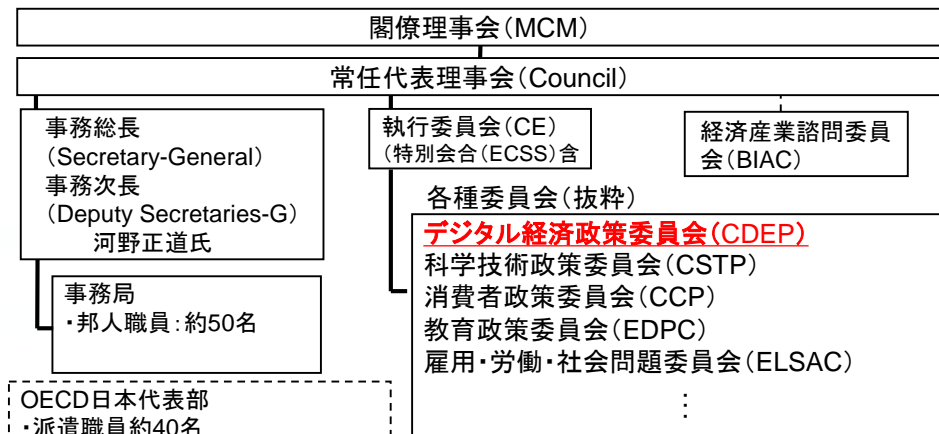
閣僚理事会(MCM)

常任代表理事会(Council)

事務総長
(Secretary-General)
事務次長
(Deputy Secretaries-G)
河野正道氏

事務局
・邦人職員:約50名

執行委員会(CE)
(特別会合(ECSS)含

経済産業諮問委員会(BIAC)

各種委員会(抜粋)
デジタル経済政策委員会(CDEP)
科学技術政策委員会(CSTP)
消費者政策委員会(CCP)
教育政策委員会(EDPC)
雇用・労働・社会問題委員会(ELSAC)
⋮

OECD日本代表部
・派遣職員約40名